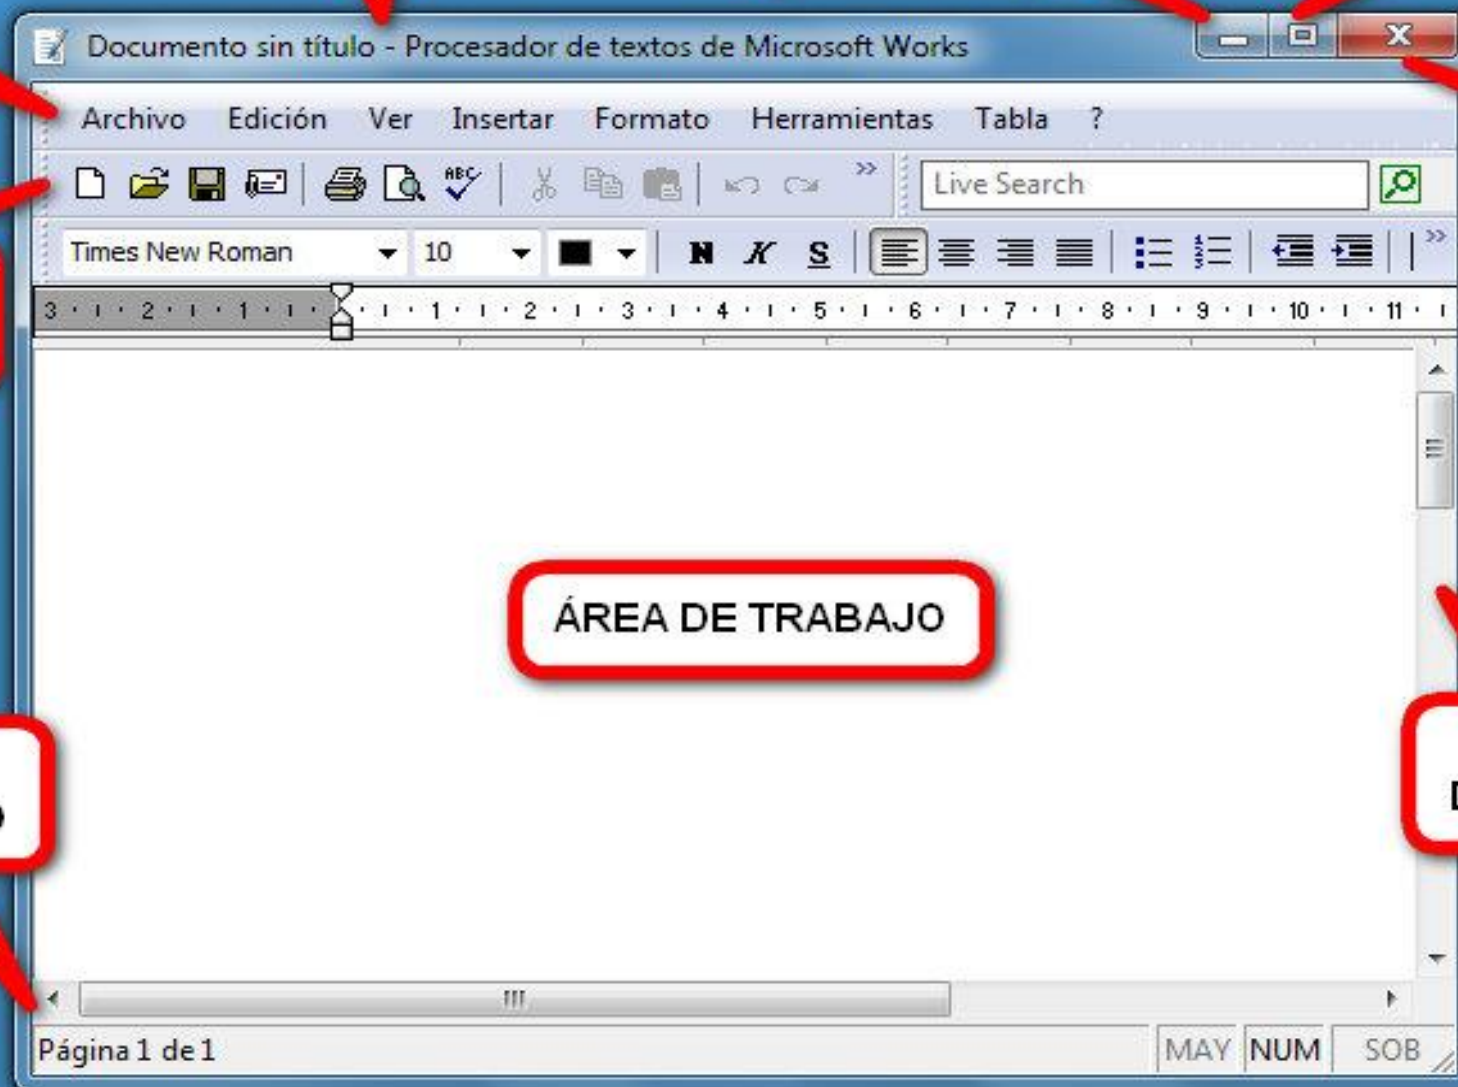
Documento sin título - Procesador de textos de Microsoft Works

Archivo Edición Ver Insertar Formato Herramientas Tabla ?

Live Search

Times New Roman 10

N K S

3 · 2 · 1 · 1 · 2 · 3 · 4 · 5 · 6 · 7 · 8 · 9 · 10 · 11

ÁREA DE TRABAJO

Página 1 de 1 MAY NUM SOB